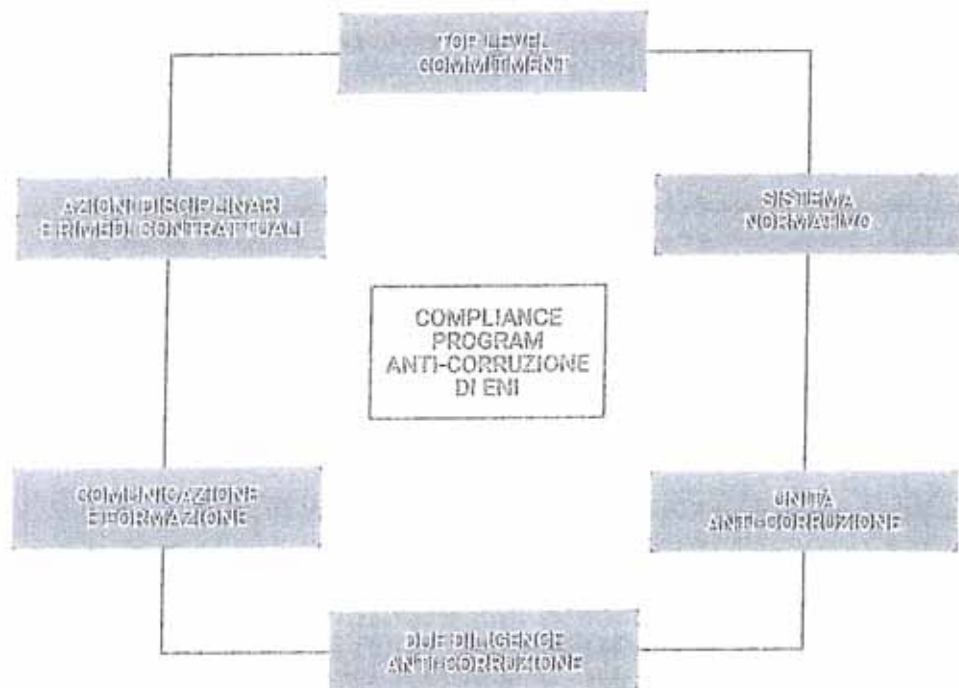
TOP LEVEL COMMITMENT

AZIONI DISCIPLINARI E RIMEDI CONTRATTUALI

SISTEMA NORMATIVO

COMPLIANCE PROGRAM ANTI-CORRUZIONE DI ENI

COMUNICAZIONE E FORMAZIONE

UNITÀ ANTI-CORRUZIONE

DUE DILIGENCE ANTI-CORRUZIONE